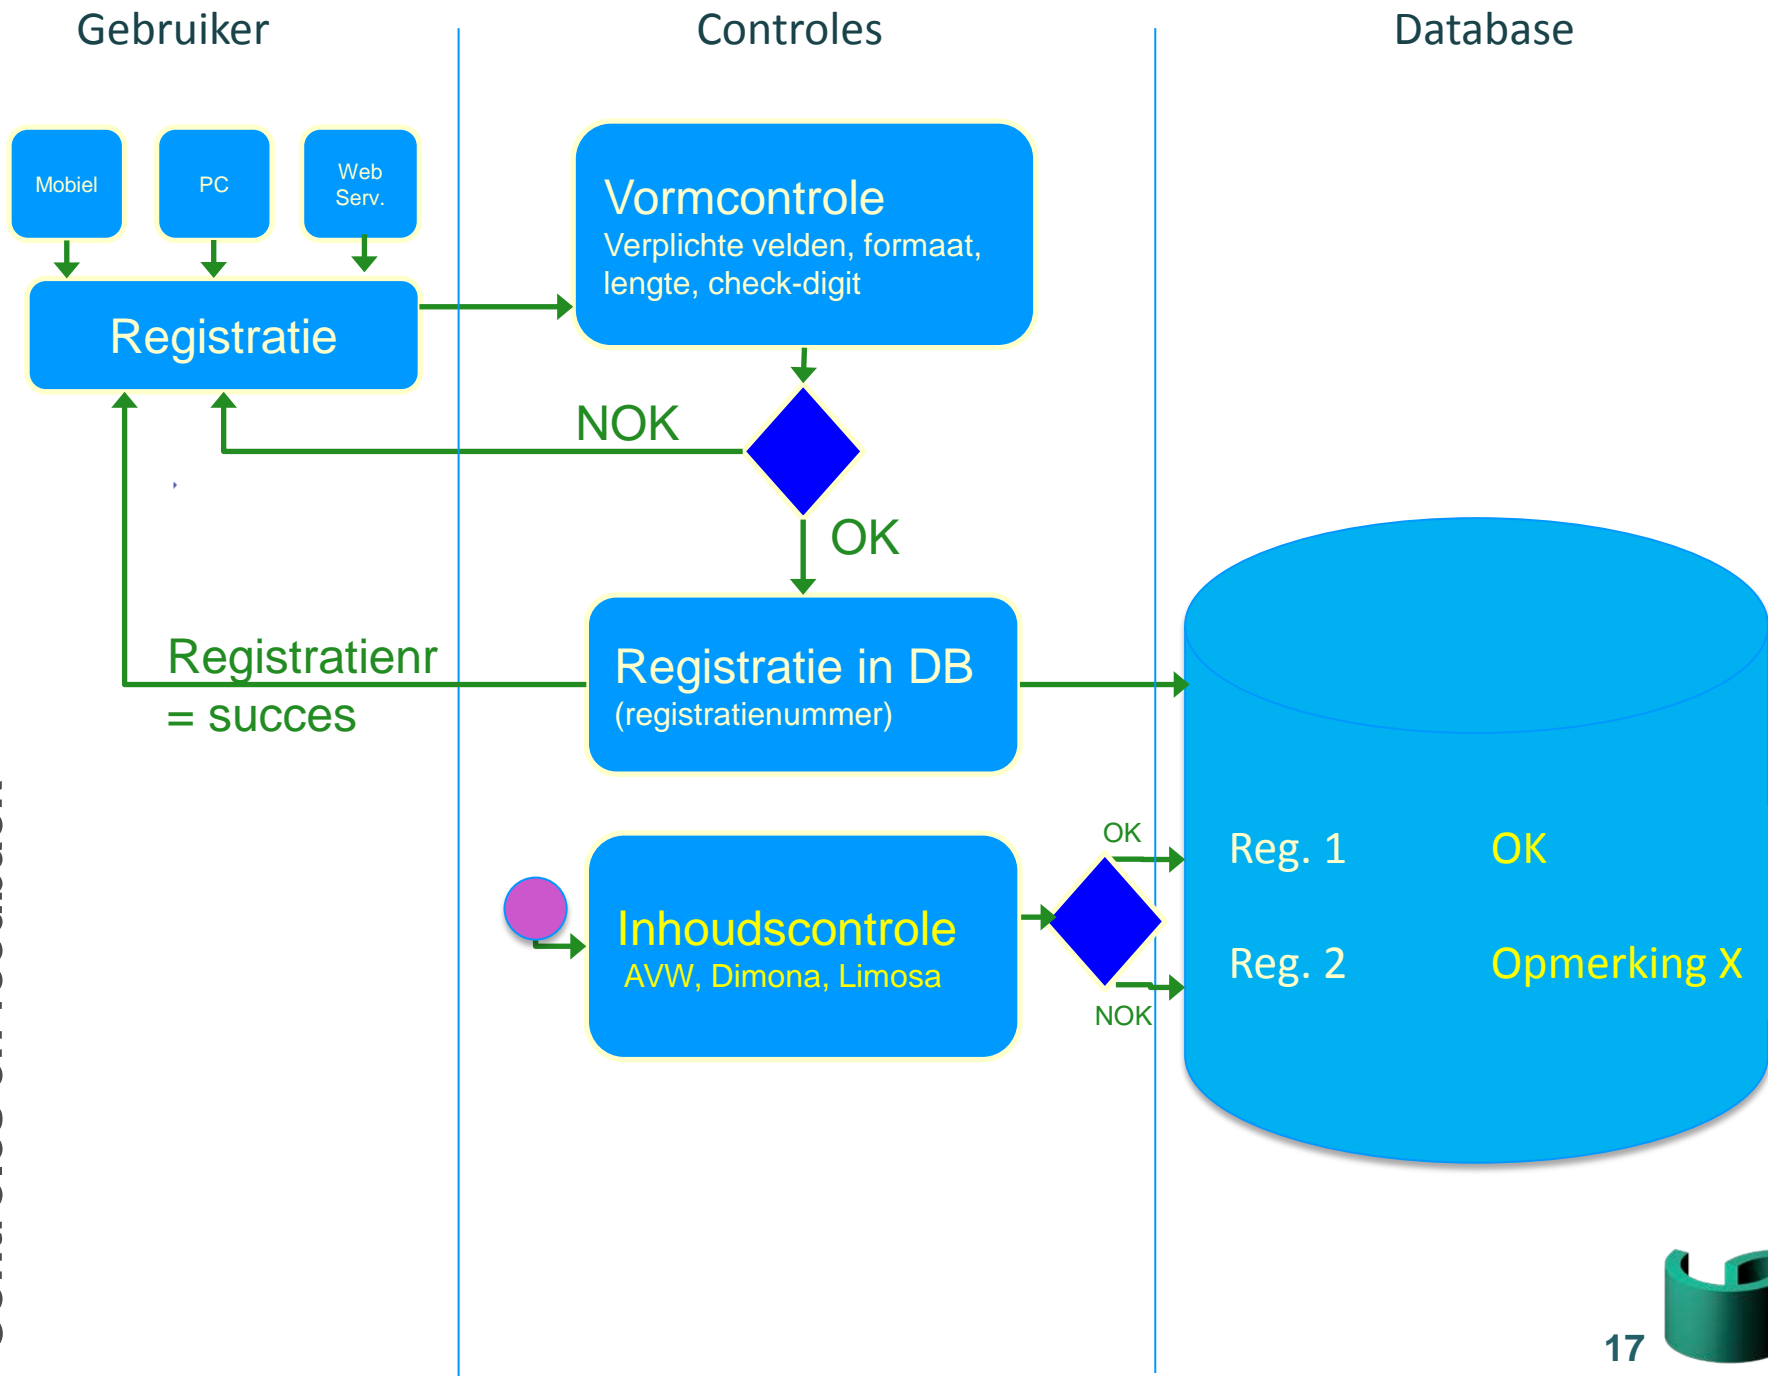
Gebruiker

Controles

Database

Mobiel

PC

Web Serv.

Registratie

Vormcontrole
Verplichte velden, formaat, lengte, check-digit

NOK

OK

Registratienr = succes

Registratie in DB
(registratienummer)

Inhoudscontrole
AVW, Dimona, Limosa

OK

NOK

Reg. 1 OK

Reg. 2 Opmerking X

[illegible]

17